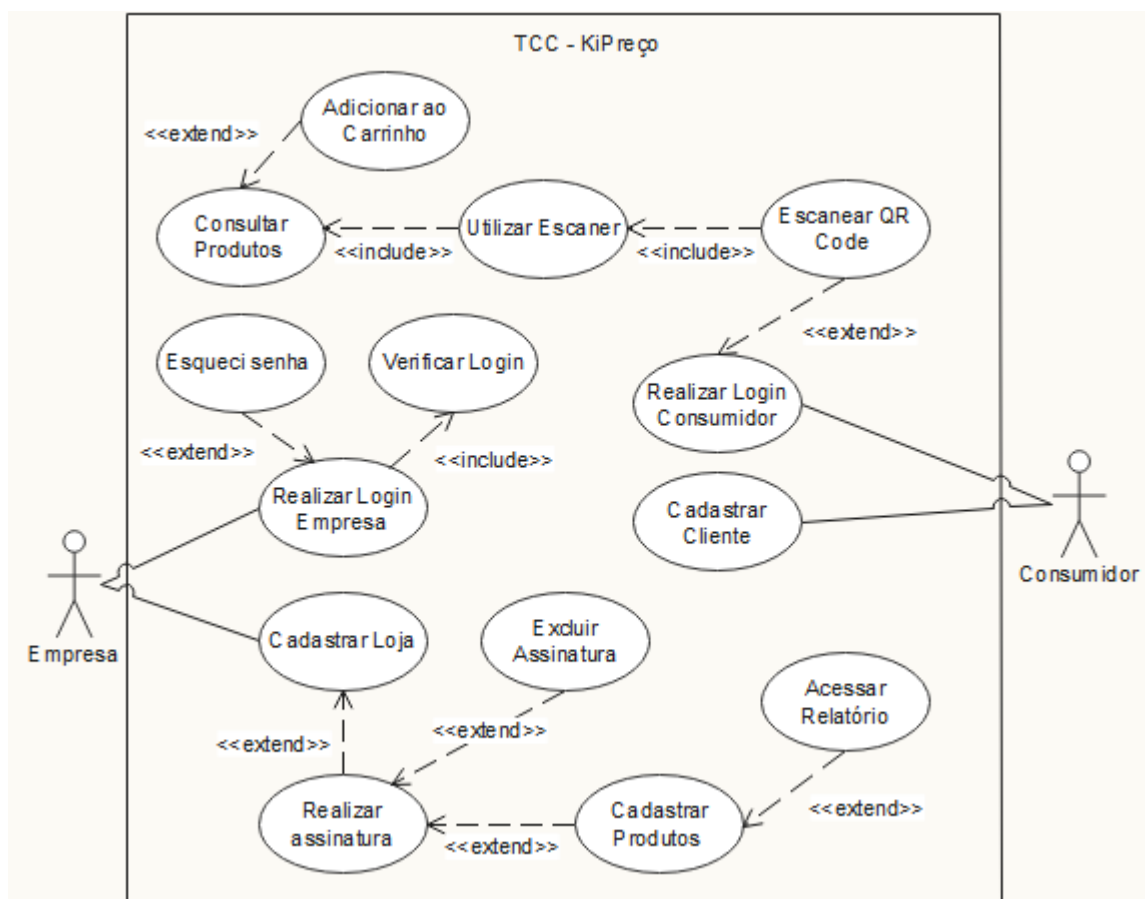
TCC - KiPreço

<<extend>>

Adicionar ao Carrinho

Consultar Produtos

Utilizar Escaner

Escanear QR Code

<<include>>

<<include>>

<<extend>>

Esqueci senha

Verificar Login

Realizar Login Consumidor

<<extend>>

<<include>>

Realizar Login Empresa

Cadastrar Cliente

Consumidor

Empresa

Cadastrar Loja

Excluir Assinatura

Acessar Relatório

<<extend>>

<<extend>>

Realizar assinatura

Cadastrar Produtos

<<extend>>

<<extend>>